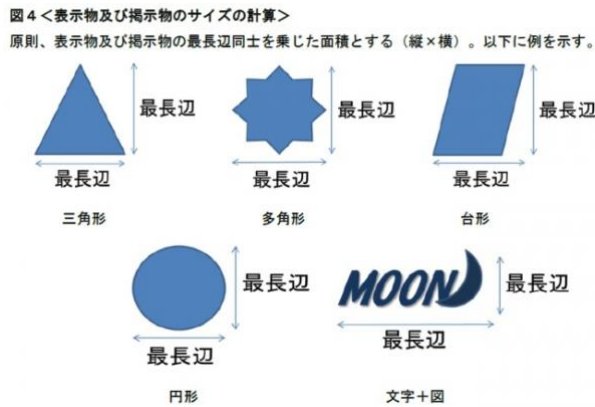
図４＜表示物及び掲示物のサイズの計算＞

原則、表示物及び掲示物の最長辺同士を乗じた面積とする（縦×横）。以下に例を示す。

最長辺
最長辺
三角形

最長辺
最長辺
多角形

最長辺
最長辺
台形

最長辺
最長辺
円形

MOON
最長辺
最長辺
文字＋図